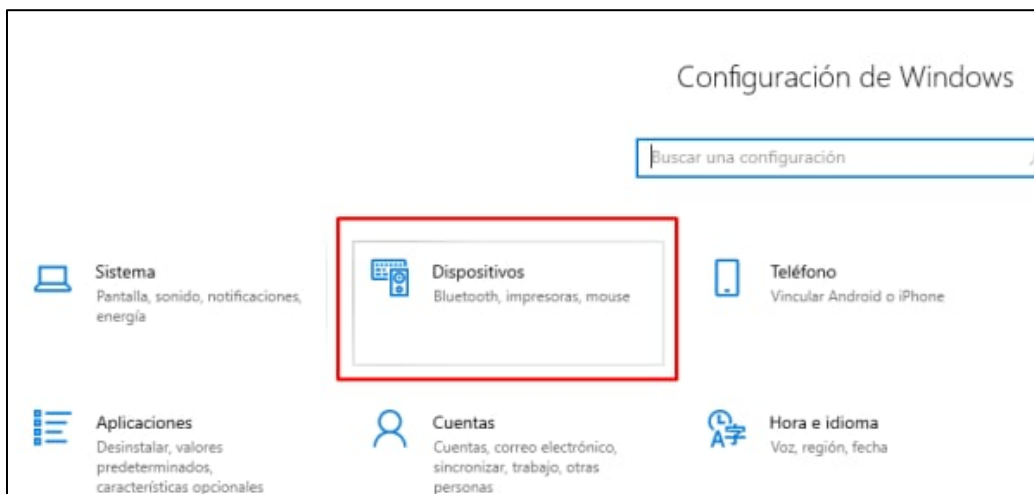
Configuración de Windows

Buscar una configuración

Sistema
Pantalla, sonido, notificaciones, energía

Dispositivos
Bluetooth, impresoras, mouse

Teléfono
Vincular Android o iPhone

Aplicaciones
Desinstalar, valores predeterminados, características opcionales

Cuentas
Cuentas, correo electrónico, sincronizar, trabajo, otras personas

Hora e idioma
Voz, región, fecha